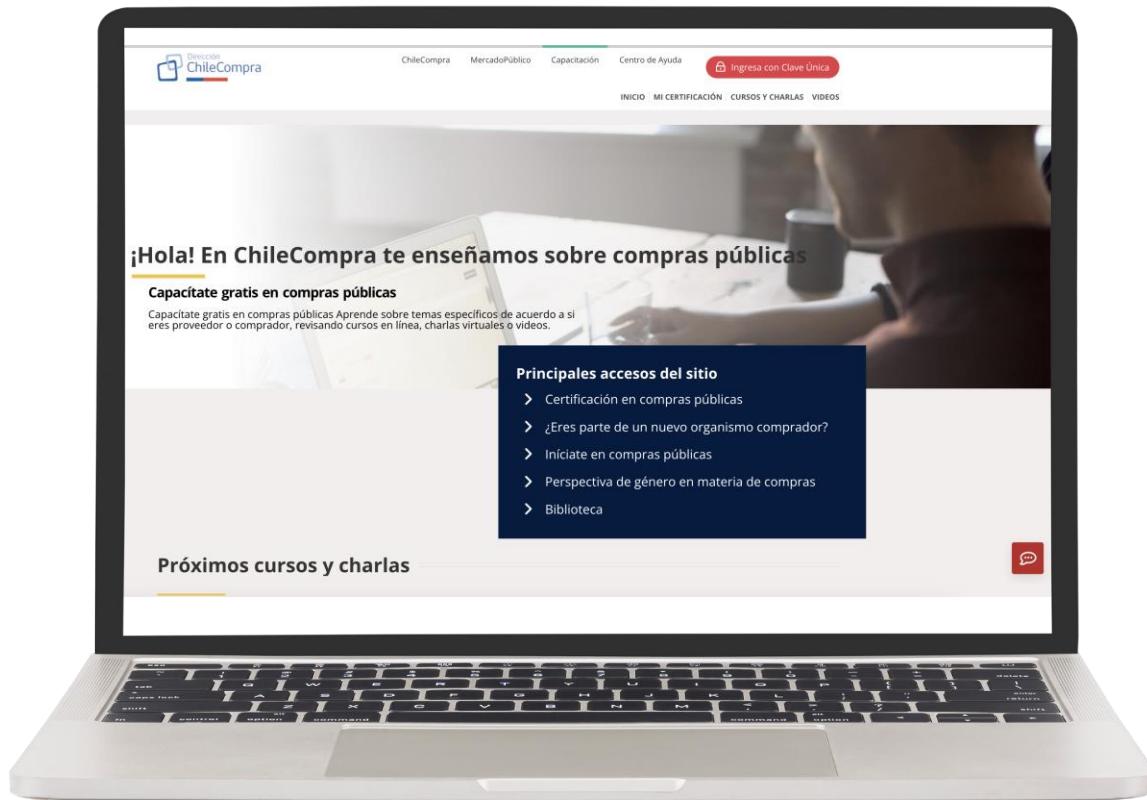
Dirección ChileCompra

ChileCompra MercadoPúblico Capacitación Centro de Ayuda

Ingresa con Clave Única

INICIO MI CERTIFICACIÓN CURSOS Y CHARLAS VIDEOS

¡Hola! En ChileCompra te enseñamos sobre compras públicas

Capacítate gratis en compras públicas

Capacítate gratis en compras públicas Aprende sobre temas específicos de acuerdo a si eres proveedor o comprador, revisando cursos en línea, charlas virtuales o videos.

Principales accesos del sitio

Certificación en compras públicas

¿Eres parte de un nuevo organismo comprador?

Iníciate en compras públicas

Perspectiva de género en materia de compras

Biblioteca

Próximos cursos y charlas